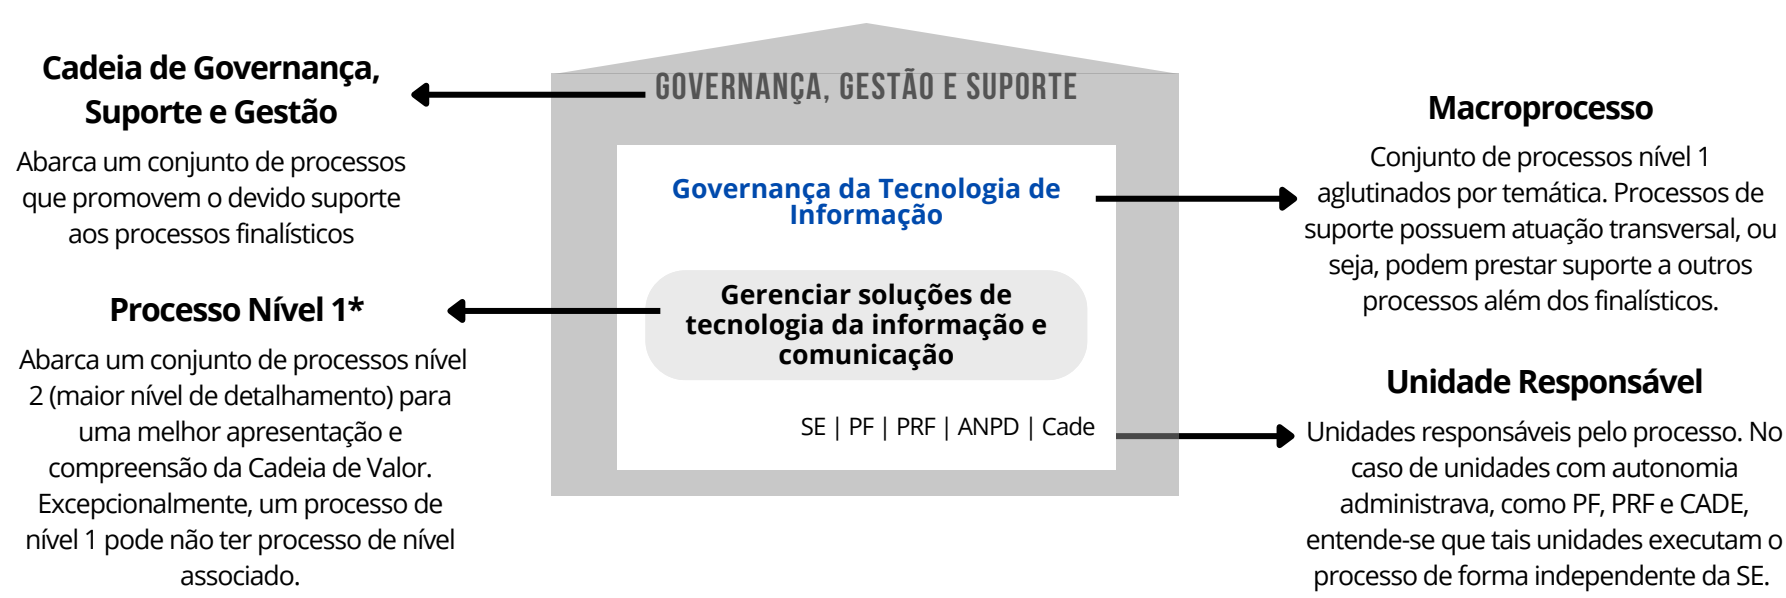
Cadeia de Governança, Suporte e Gestão

Abarca um conjunto de processos que promovem o devido suporte aos processos finalísticos

Processo Nível 1*

Abarca um conjunto de processos nível 2 (maior nível de detalhamento) para uma melhor apresentação e compreensão da Cadeia de Valor. Excepcionalmente, um processo de nível 1 pode não ter processo de nível associado.

GOVERNANÇA, GESTÃO E SUPORTE

Governança da Tecnologia de Informação

Gerenciar soluções de tecnologia da informação e comunicação

SE | PF | PRF | ANPD | Cade

Macroprocesso

Conjunto de processos nível 1 aglutinados por temática. Processos de suporte possuem atuação transversal, ou seja, podem prestar suporte a outros processos além dos finalísticos.

Unidade Responsável

Unidades responsáveis pelo processo. No caso de unidades com autonomia administrava, como PF, PRF e CADE, entende-se que tais unidades executam o processo de forma independente da SE.